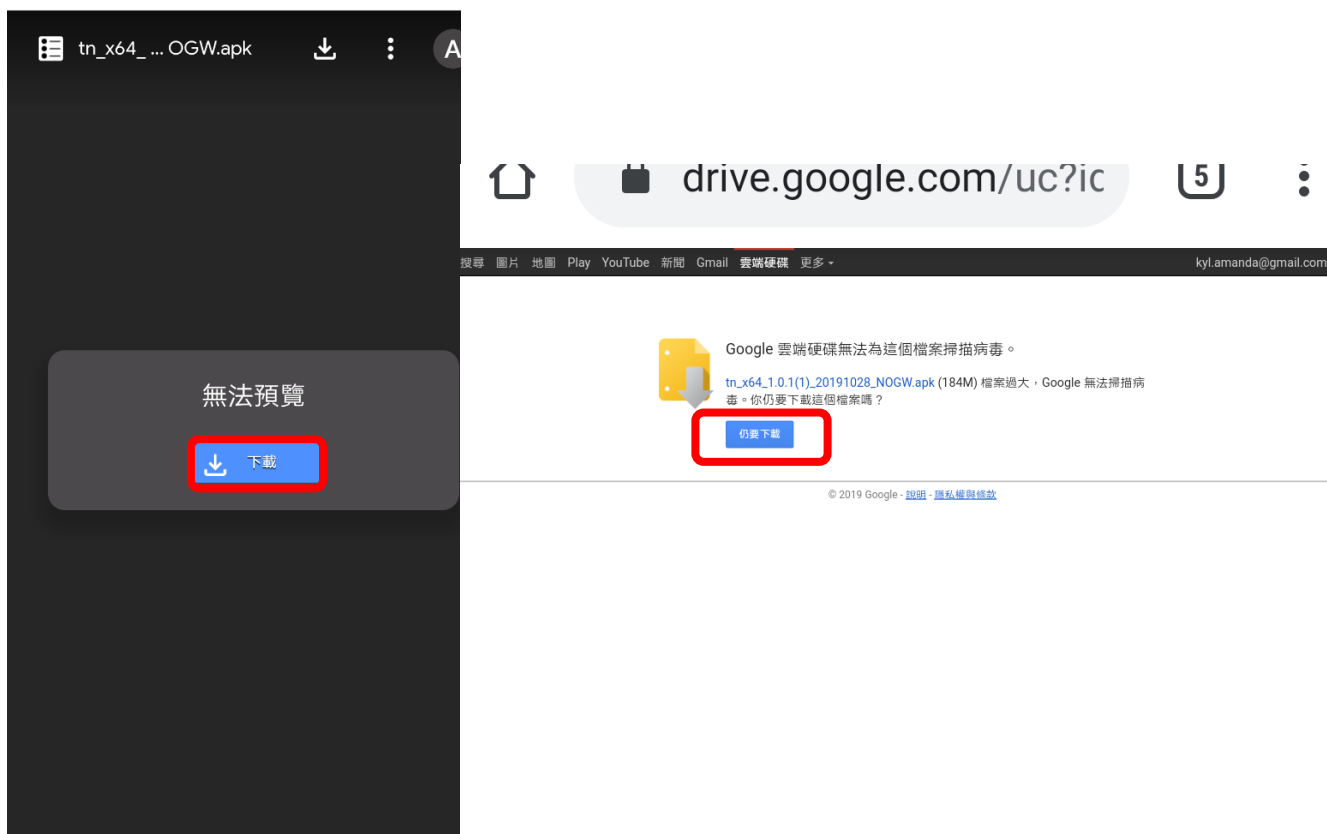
tn_x64_ ... OGW.apk

A

無法預覽

下載

drive.google.com/uc?ic

5

搜尋 圖片 地圖 Play YouTube 新聞 Gmail 雲端硬碟 更多 ▾

kyl.amanda@gmail.com

Google 雲端硬碟無法為這個檔案掃描病毒。

tn_x64_1.0.1(1)_20191028_NOGW.apk (184M) 檔案過大，Google 無法掃描病毒。你仍要下載這個檔案嗎？

仍要下載

© 2019 Google - 說明 - 隱私權與條款